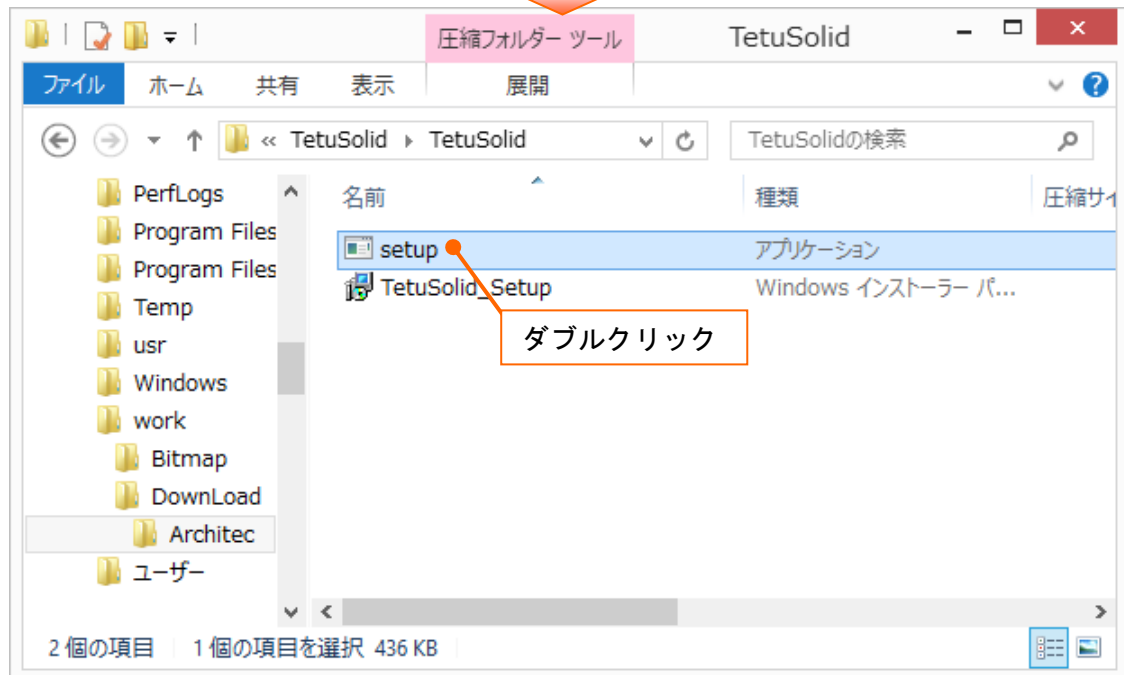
圧縮フォルダー ツール
TetuSolid
ファイル ホーム 共有 表示 展開
« TetuSolid › TetuSolid
TetuSolidの検索
PerfLogs
Program Files
Program Files
Temp
usr
Windows
work
Bitmap
DownLoad
Architec
ユーザー
名前
種類
圧縮サイ
setup
アプリケーション
TetuSolid_Setup
Windows インストーラー パ...
ダブルクリック
2 個の項目
1 個の項目を選択 436 KB